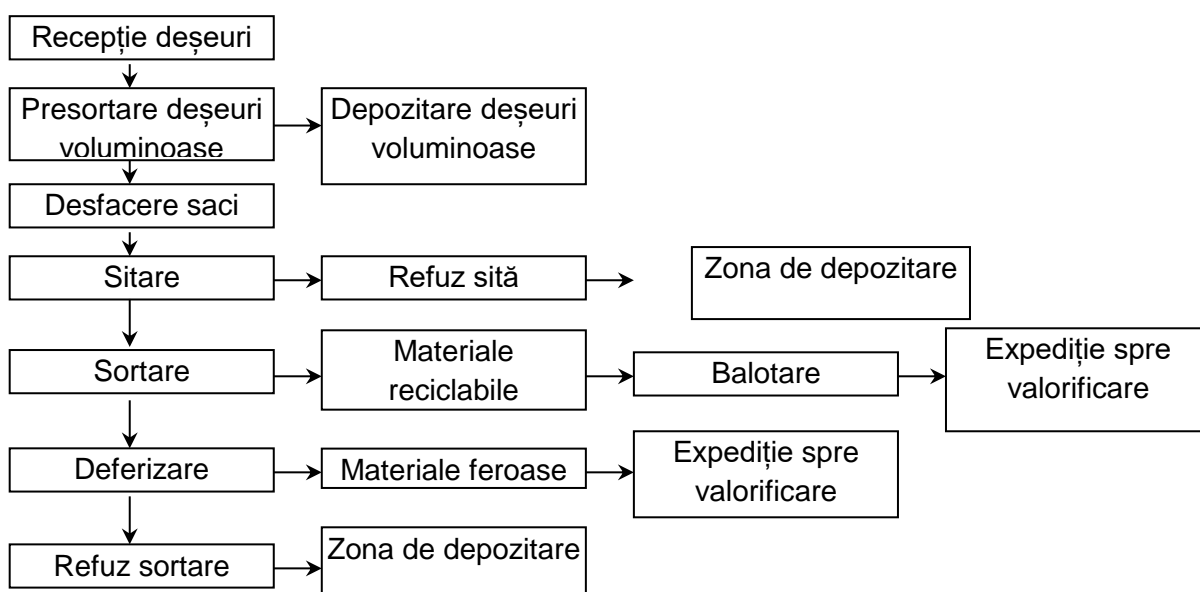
Recepție deșeuri

Presortare deșeuri voluminoase

Depozitare deșeuri voluminoase

Desfacere saci

Sitare

Refuz sită

Zona de depozitare

Sortare

Materiale reciclabile

Balotare

Expediție spre valorificare

Deferizare

Materiale feroase

Expediție spre valorificare

Refuz sortare

Zona de depozitare